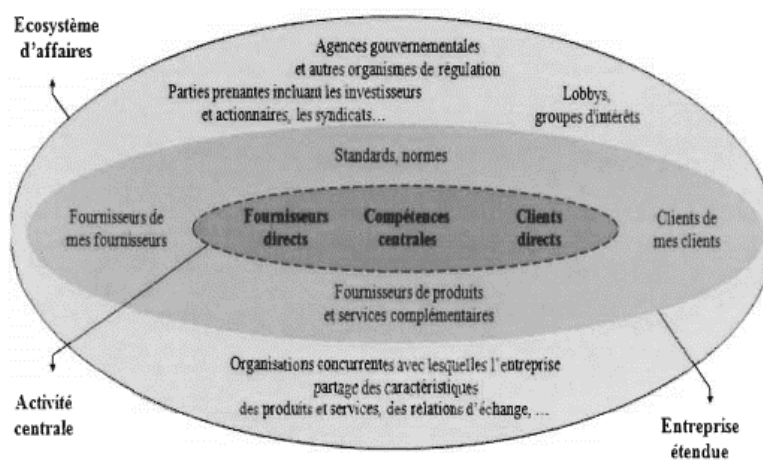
Ecosystème d'affaires

Agences gouvernementales et autres organismes de régulation

Parties prenantes incluant les investisseurs et actionnaires, les syndicats…

Lobbys, groupes d'intérêts

Standards, normes

Fournisseurs de mes fournisseurs

Fournisseurs directs

Compétences centrales

Clients directs

Clients de mes clients

Fournisseurs de produits et services complémentaires

Organisations concurrentes avec lesquelles l'entreprise partage des caractéristiques des produits et services, des relations d'échange, …

Activité centrale

Entreprise étendue